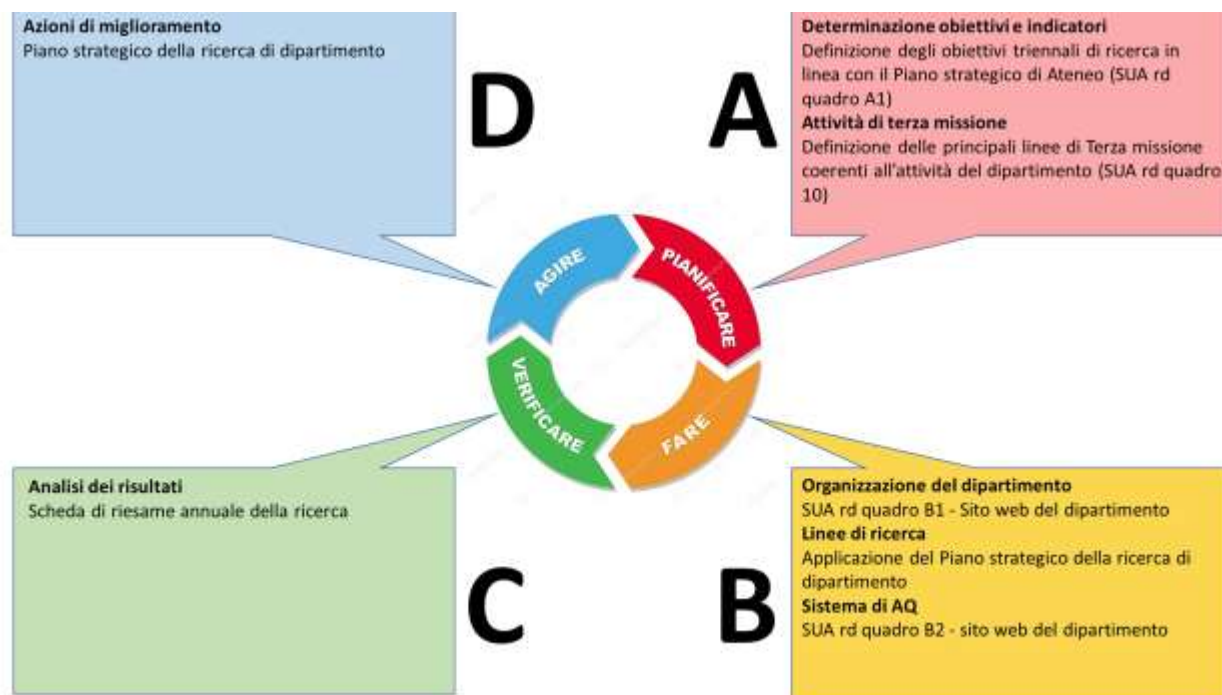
**Azioni di miglioramento**
Piano strategico della ricerca di dipartimento

D

A

**Determinazione obiettivi e indicatori**
Definizione degli obiettivi triennali di ricerca in linea con il Piano strategico di Ateneo (SUA rd quadro A1)
**Attività di terza missione**
Definizione delle principali linee di Terza missione coerenti all'attività del dipartimento (SUA rd quadro 10)

AGIRE

PIANIFICARE

VERIFICARE

FARE

**Analisi dei risultati**
Scheda di riesame annuale della ricerca

C

B

**Organizzazione del dipartimento**
SUA rd quadro B1 - Sito web del dipartimento
**Linee di ricerca**
Applicazione del Piano strategico della ricerca di dipartimento
**Sistema di AQ**
SUA rd quadro B2 - sito web del dipartimento